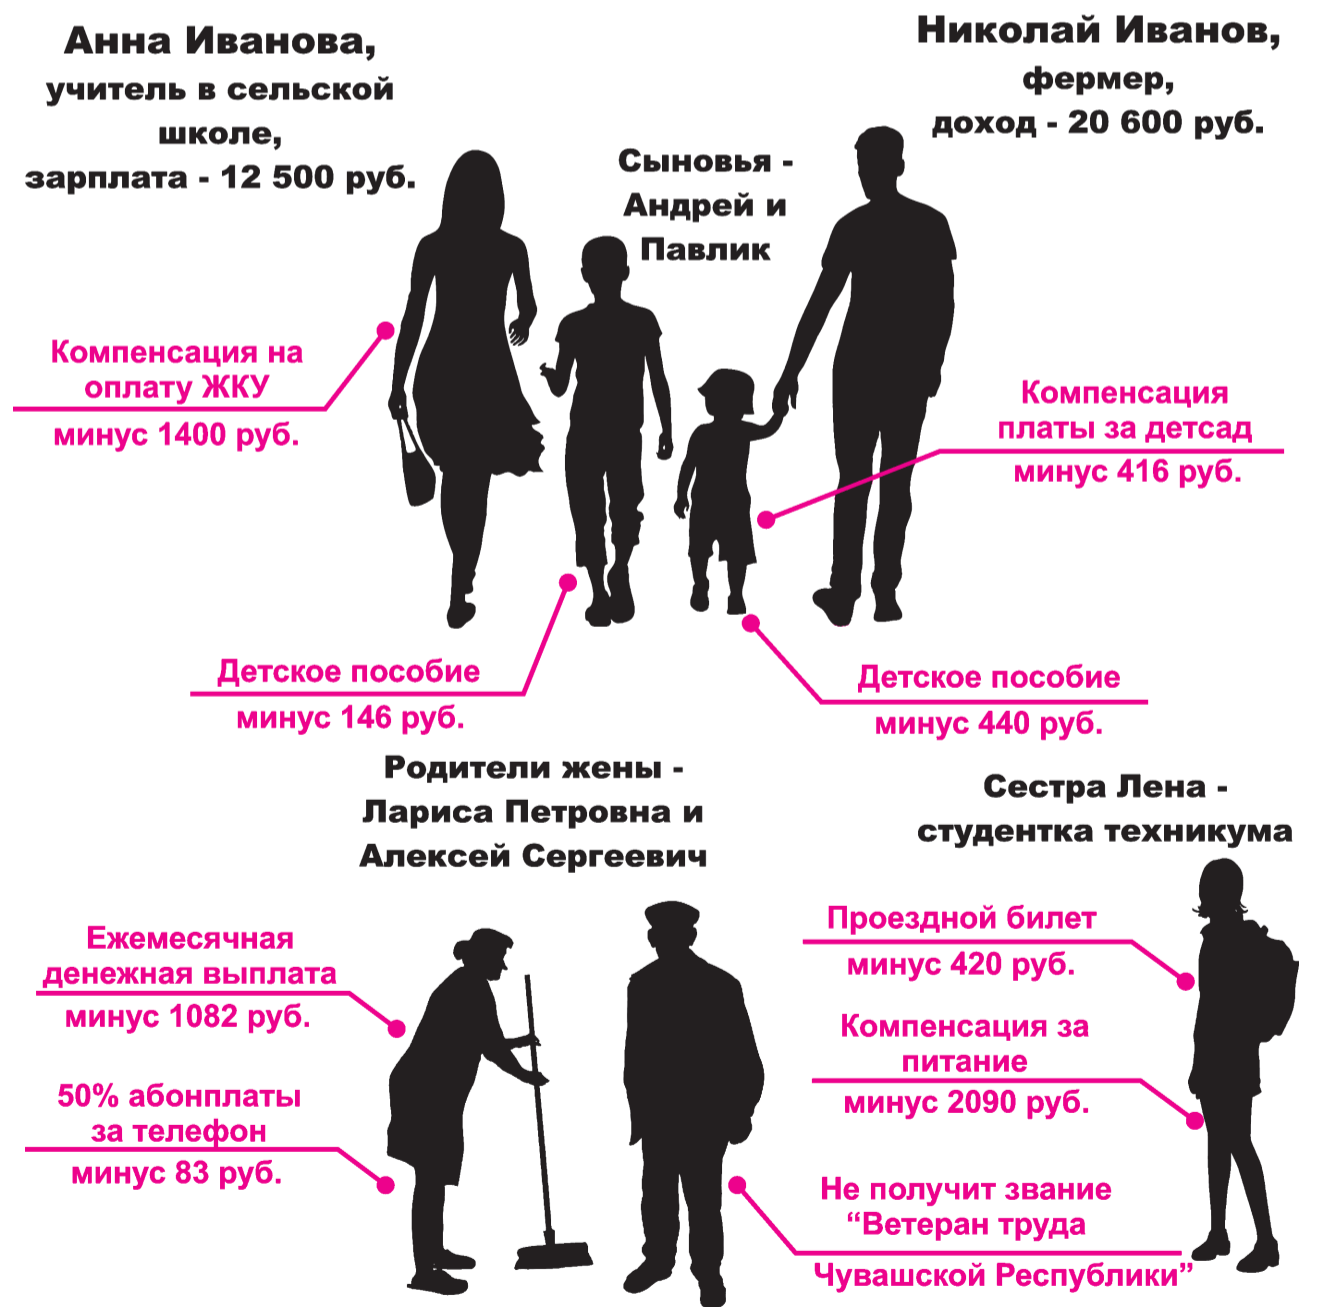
Анна Иванова, учитель в сельской школе, зарплата - 12 500 руб.

Николай Иванов, фермер, доход - 20 600 руб.

Сыновья - Андрей и Павлик

Компенсация на оплату ЖКУ
минус 1400 руб.

Компенсация платы за детсад
минус 416 руб.

Детское пособие
минус 146 руб.

Детское пособие
минус 440 руб.

Родители жены - Лариса Петровна и Алексей Сергеевич

Сестра Лена - студентка техникума

Ежемесячная денежная выплата
минус 1082 руб.

50% абонплаты за телефон
минус 83 руб.

Проездной билет
минус 420 руб.

Компенсация за питание
минус 2090 руб.

Не получит звание “Ветеран труда
Чувашской Республики”